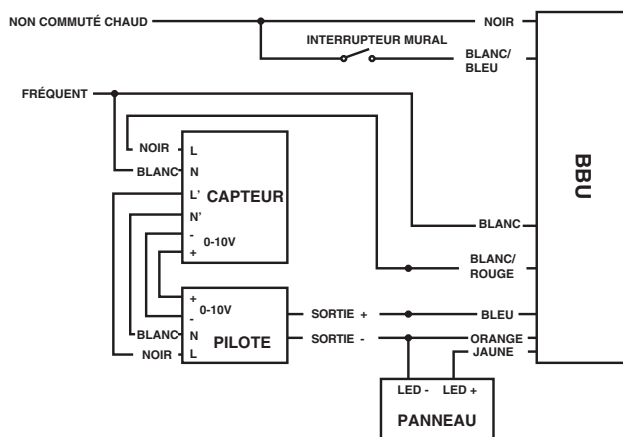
NON COMMUTÉ CHAUD
NOIR
INTERRUPTEUR MURAL
BLANC/
BLEU
FRÉQUENT
NOIR
L
BLANC
N
L'
CAPTEUR
N'
-
0-10V
+
BBU
BLANC
BLANC/
ROUGE
+
0-10V
-
SORTIE +
BLEU
BLANC
N
PILOTE
SORTIE -
ORANGE
NOIR
L
JAUNE
LED -
LED +
PANNEAU